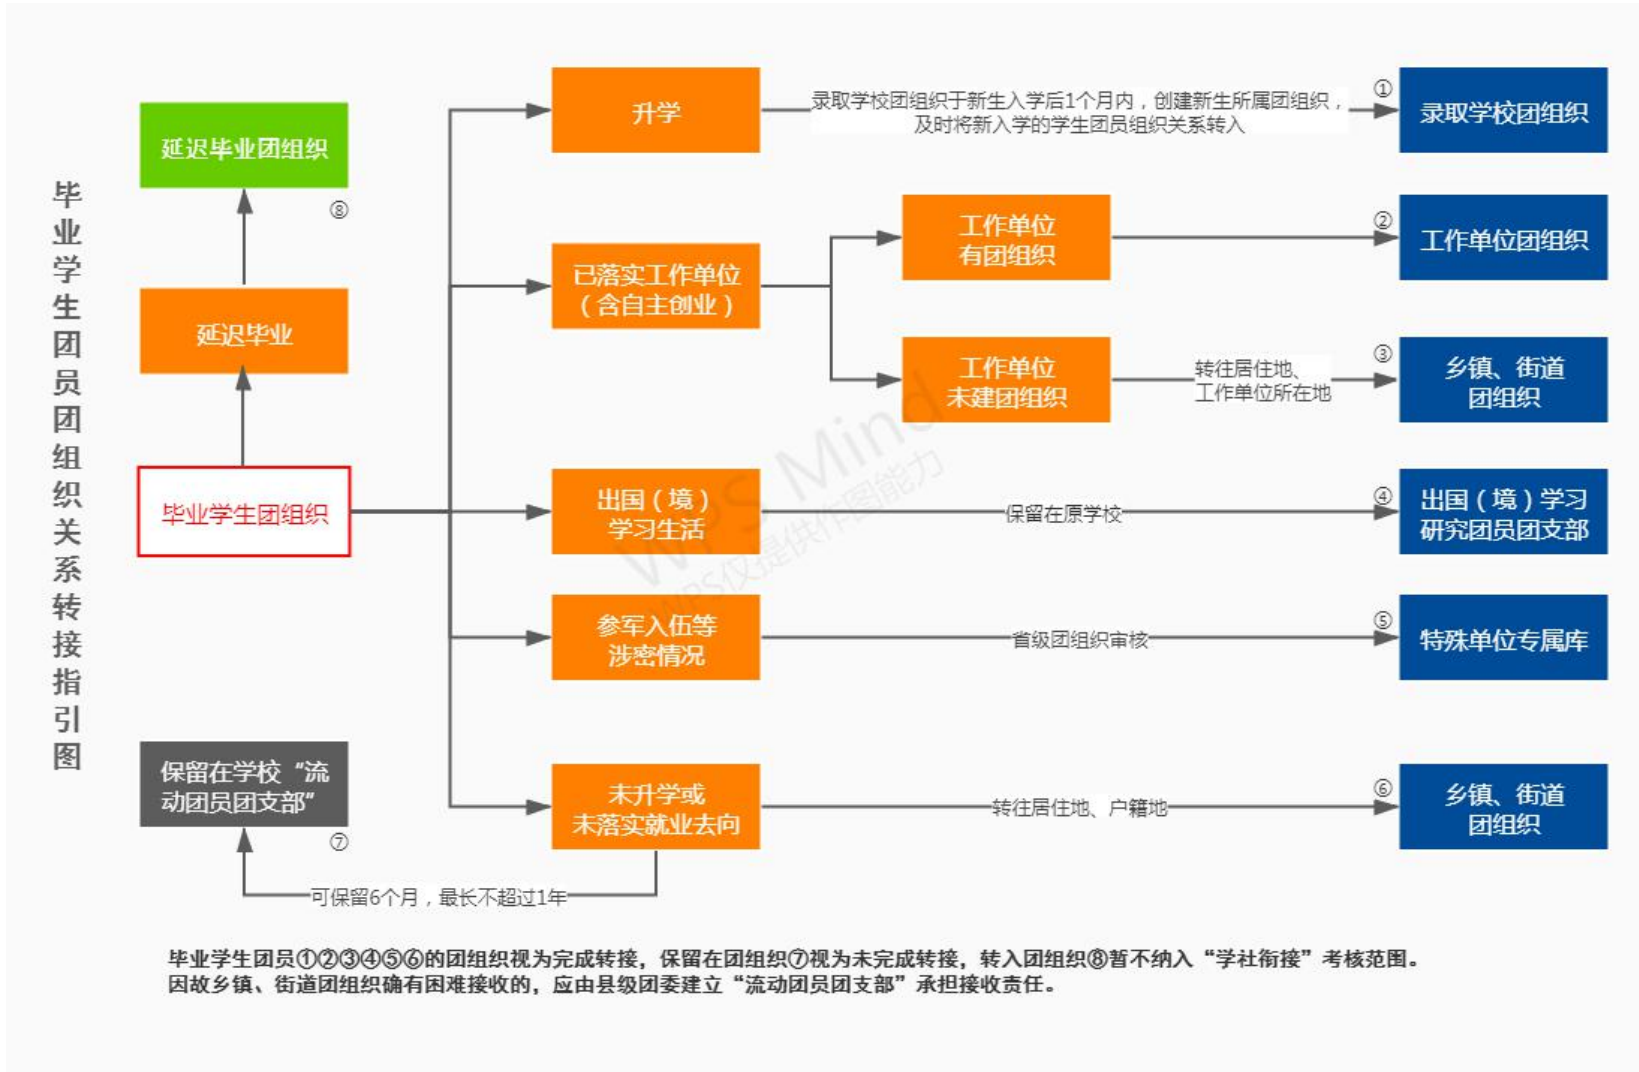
毕业学生团员团组织关系转接指引图

延迟毕业团组织

⑧

延迟毕业

毕业学生团组织

保留在学校“流动团员团支部”

⑦

可保留6个月，最长不超过1年

升学

录取学校团组织于新生入学后1个月内，创建新生所属团组织，及时将新入学的学生团员组织关系转入

① 录取学校团组织

已落实工作单位（含自主创业）

工作单位有团组织

② 工作单位团组织

工作单位未建团组织

转往居住地、工作单位所在地

③ 乡镇、街道团组织

出国（境）学习生活

保留在原学校

④ 出国（境）学习研究团员团支部

参军入伍等涉密情况

省级团组织审核

⑤ 特殊单位专属库

未升学或未落实就业去向

转往居住地、户籍地

⑥ 乡镇、街道团组织

WPS Mind WPS仅提供作图能力

毕业学生团员①②③④⑤⑥的团组织视为完成转接，保留在团组织⑦视为未完成转接，转入团组织⑧暂不纳入“学社衔接”考核范围。因故乡镇、街道团组织确有困难接收的，应由县级团委建立“流动团员团支部”承担接收责任。